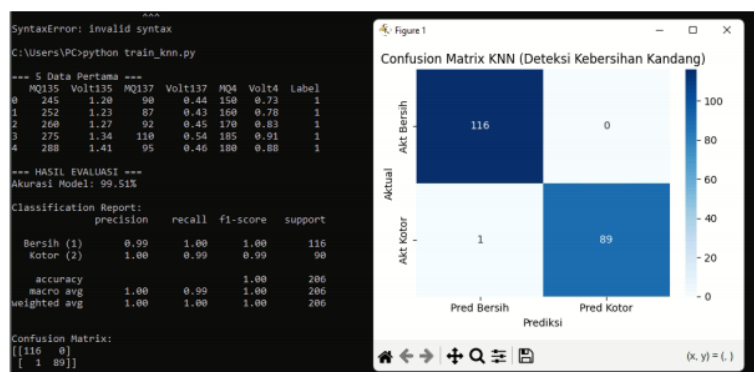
^^^
SyntaxError: invalid syntax

C:\Users\PC>python train_knn.py

=== 5 Data Pertama ===

|  | MQ135 | Volt135 | MQ137 | Volt137 | MQ4 | Volt4 | Label |
|---|---|---|---|---|---|---|---|
| 0 | 245 | 1.20 | 90 | 0.44 | 150 | 0.73 | 1 |
| 1 | 252 | 1.23 | 87 | 0.43 | 160 | 0.78 | 1 |
| 2 | 260 | 1.27 | 92 | 0.45 | 170 | 0.83 | 1 |
| 3 | 275 | 1.34 | 110 | 0.54 | 185 | 0.91 | 1 |
| 4 | 288 | 1.41 | 95 | 0.46 | 180 | 0.88 | 1 |

=== HASIL EVALUASI ===
Akurasi Model: 99.51%

Classification Report:

|  | precision | recall | f1-score | support |
|---|---|---|---|---|
| Bersih (1) | 0.99 | 1.00 | 1.00 | 116 |
| Kotor (2) | 1.00 | 0.99 | 0.99 | 90 |
| accuracy |  |  | 1.00 | 206 |
| macro avg | 1.00 | 0.99 | 1.00 | 206 |
| weighted avg | 1.00 | 1.00 | 1.00 | 206 |

Confusion Matrix:
[[116 0]
[ 1 89]]

Figure 1

Confusion Matrix KNN (Deteksi Kebersihan Kandang)

Aktual
Akt Bersih
Akt Kotor
116
0
1
89
Pred Bersih
Pred Kotor
Prediksi
100
80
60
40
20
0

(x, y) = (, )